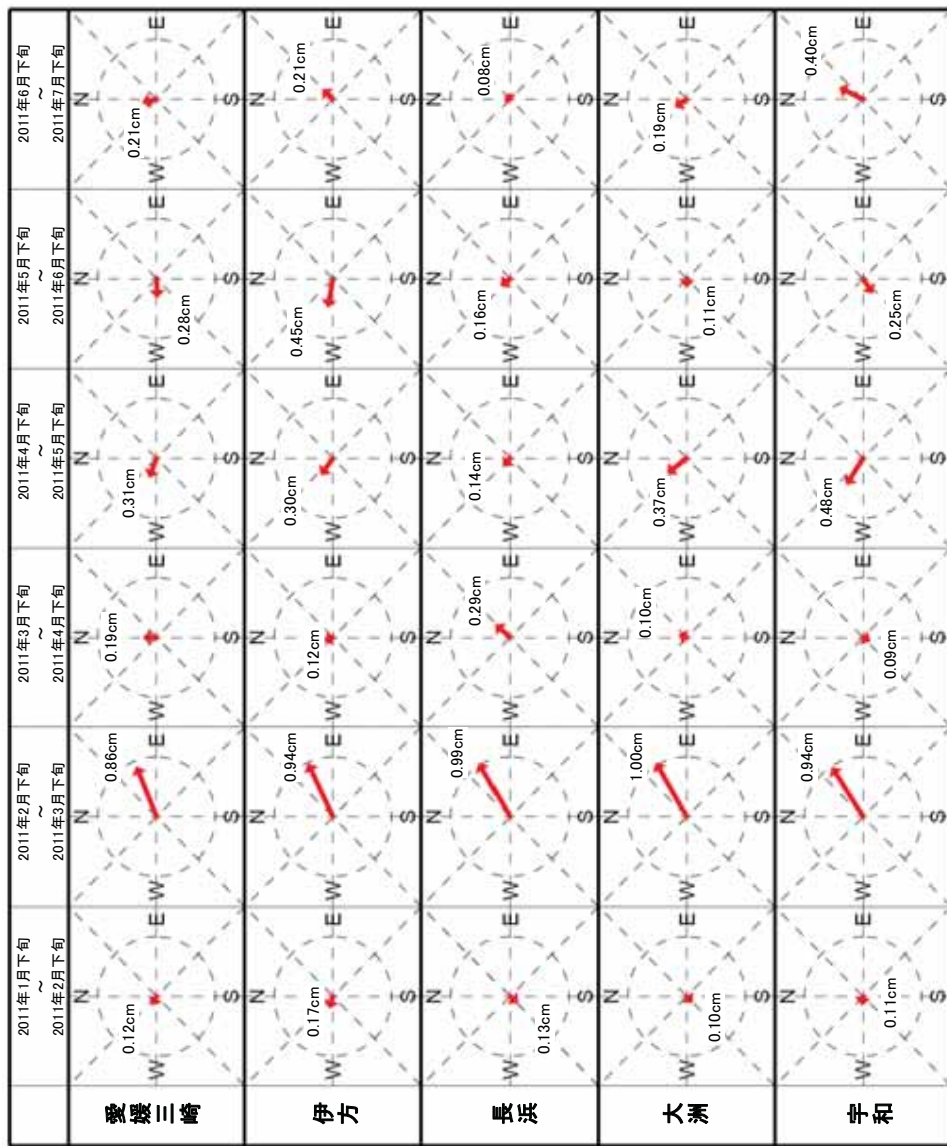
| | 2011年1月下旬 ～ 2011年2月下旬 | 2011年2月下旬 ～ 2011年3月下旬 | 2011年3月下旬 ～ 2011年4月下旬 | 2011年4月下旬 ～ 2011年5月下旬 | 2011年5月下旬 ～ 2011年6月下旬 | 2011年6月下旬 ～ 2011年7月下旬 |
|---|---|---|---|---|---|---|
| 愛媛三崎 | N E S W 0.12cm | N E S W 0.86cm | N E S W 0.19cm | N E S W 0.31cm | N E S W 0.28cm | N E S W 0.21cm |
| 伊方 | N E S W 0.17cm | N E S W 0.94cm | N E S W 0.12cm | N E S W 0.30cm | N E S W 0.45cm | N E S W 0.21cm |
| 長浜 | N E S W 0.13cm | N E S W 0.99cm | N E S W 0.29cm | N E S W 0.14cm | N E S W 0.16cm | N E S W 0.08cm |
| 大洲 | N E S W 0.10cm | N E S W 1.00cm | N E S W 0.10cm | N E S W 0.37cm | N E S W 0.11cm | N E S W 0.19cm |
| 宇和 | N E S W 0.11cm | N E S W 0.94cm | N E S W 0.09cm | N E S W 0.48cm | N E S W 0.25cm | N E S W 0.40cm |